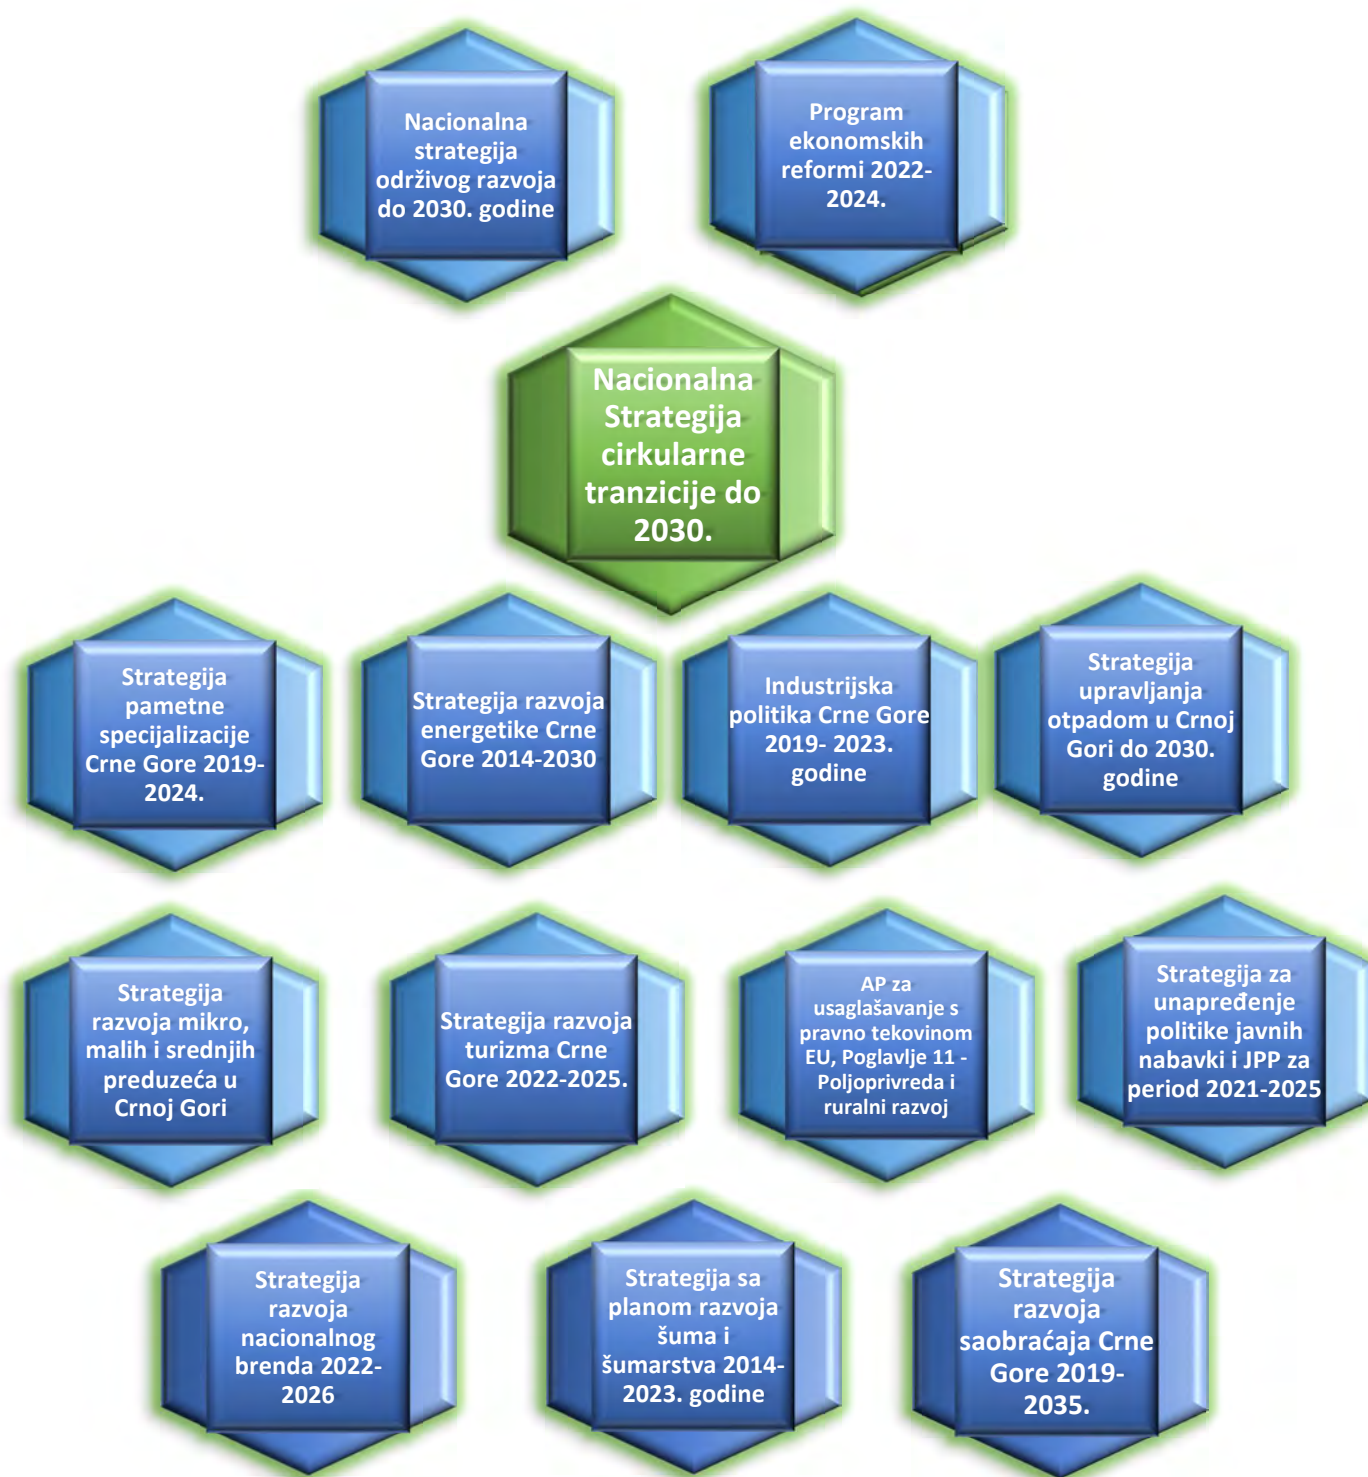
Nacionalna strategija održivog razvoja do 2030. godine

Program ekonomskih reformi 2022-2024.

Nacionalna Strategija cirkularne tranzicije do 2030.

Strategija pametne specijalizacije Crne Gore 2019-2024.

Strategija razvoja energetike Crne Gore 2014-2030

Industrijska politika Crne Gore 2019- 2023. godine

Strategija upravljanja otpadom u Crnoj Gori do 2030. godine

Strategija razvoja mikro, malih i srednjih preduzeća u Crnoj Gori

Strategija razvoja turizma Crne Gore 2022-2025.

AP za usaglašavanje s pravno tekovinom EU, Poglavlje 11 - Poljoprivreda i ruralni razvoj

Strategija za unapređenje politike javnih nabavki i JPP za period 2021-2025

Strategija razvoja nacionalnog brenda 2022-2026

Strategija sa planom razvoja šuma i šumarstva 2014-2023. godine

Strategija razvoja saobraćaja Crne Gore 2019-2035.